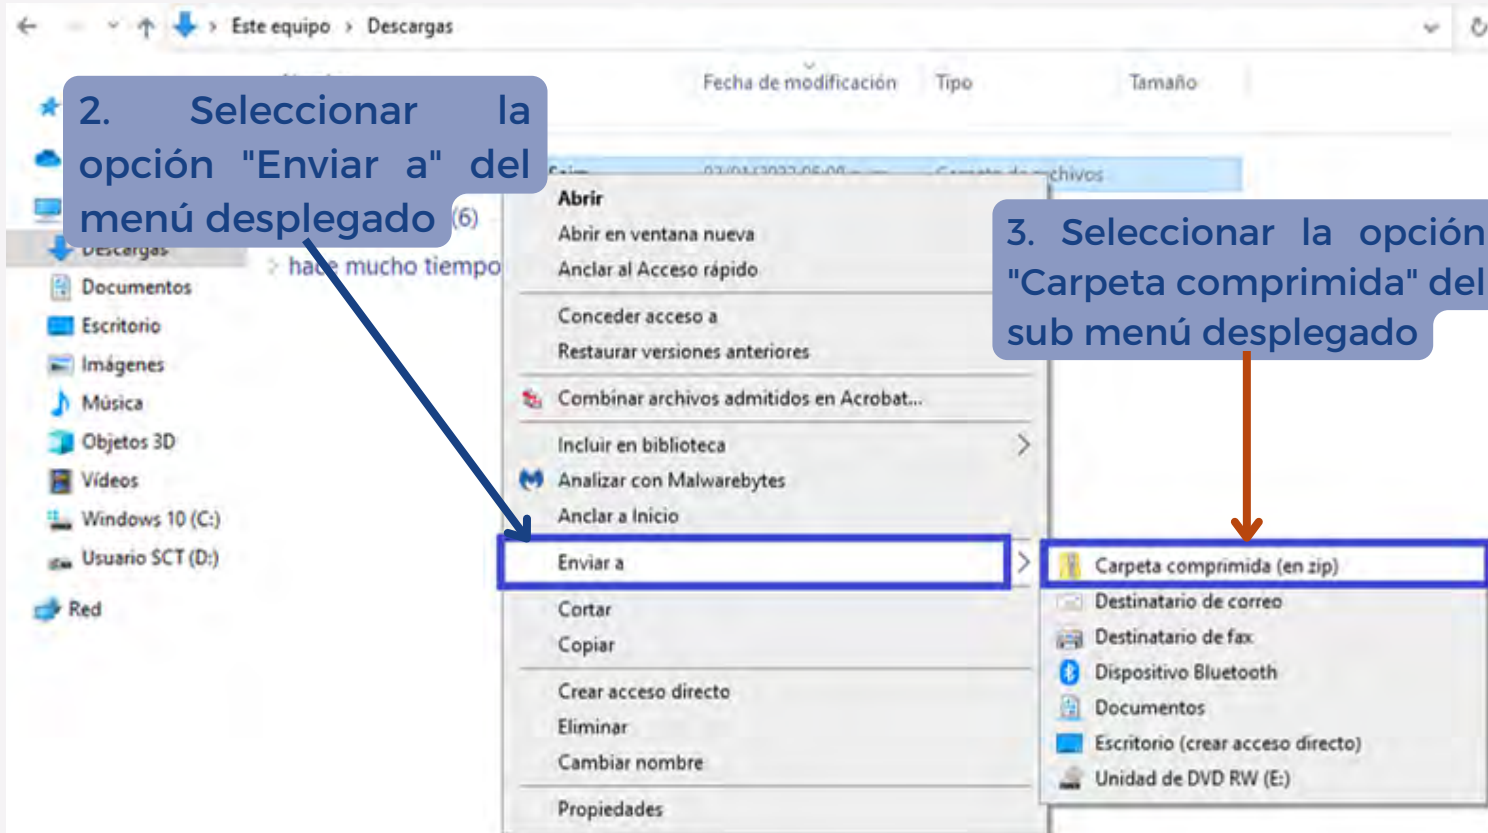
Este equipo > Descargas

Fecha de modificación Tipo Tamaño

2. Seleccionar la opción "Enviar a" del menú desplegado

(6)

Descargas

hace mucho tiempo

Documentos
Escritorio
Imágenes
Música
Objetos 3D
Vídeos
Windows 10 (C:)
Usuario SCT (D:)
Red

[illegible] Carpeta de archivos

Abrir
Abrir en ventana nueva
Anclar al Acceso rápido
Conceder acceso a
Restaurar versiones anteriores
Combinar archivos admitidos en Acrobat...
Incluir en biblioteca
Analizar con Malwarebytes
Anclar a Inicio
Enviar a
Cortar
Copiar
Crear acceso directo
Eliminar
Cambiar nombre
Propiedades

3. Seleccionar la opción "Carpeta comprimida" del sub menú desplegado

Carpeta comprimida (en zip)
Destinatario de correo
Destinatario de fax
Dispositivo Bluetooth
Documentos
Escritorio (crear acceso directo)
Unidad de DVD RW (E:)